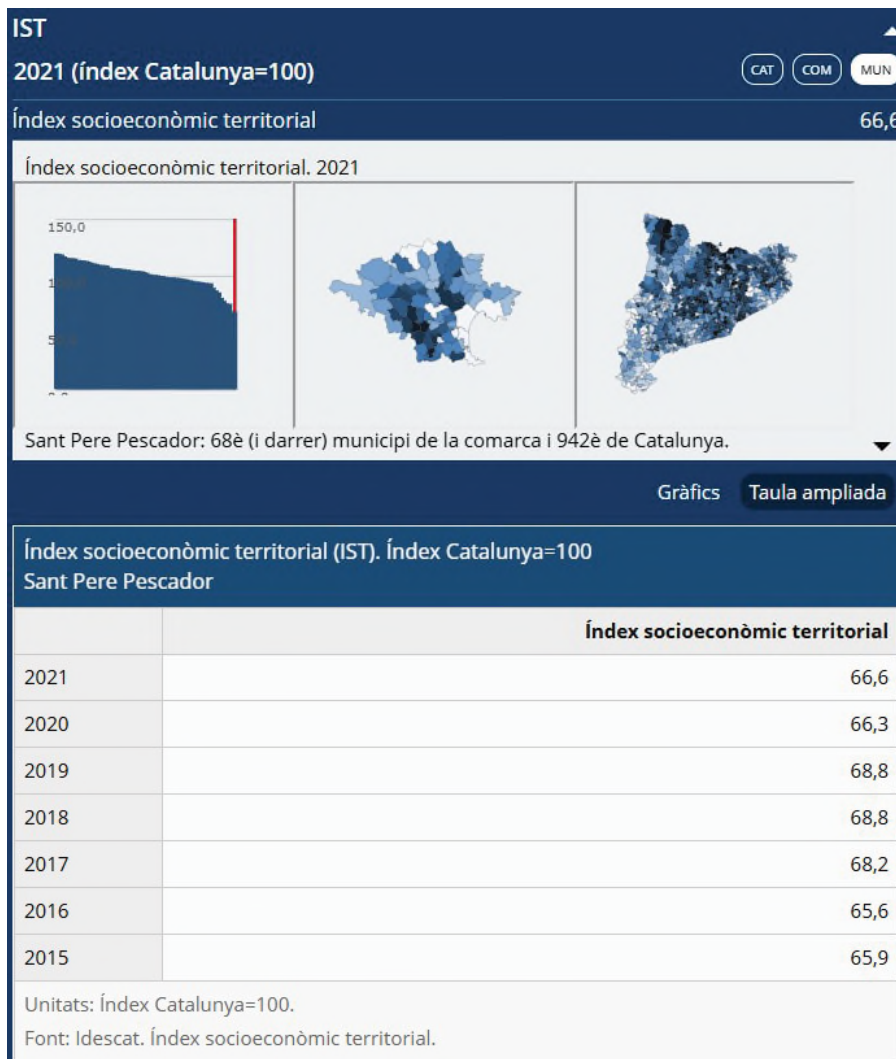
IST

2021 (índex Catalunya=100)

CAT COM MUN

Índex socioeconòmic territorial 66,6

Índex socioeconòmic territorial. 2021

150,0

100,0

50,0

0,0

Sant Pere Pescador: 68è (i darrer) municipi de la comarca i 942è de Catalunya.

Gràfics Taula ampliada

Índex socioeconòmic territorial (IST). Índex Catalunya=100
Sant Pere Pescador

| | Índex socioeconòmic territorial |
|---|---|
| 2021 | 66,6 |
| 2020 | 66,3 |
| 2019 | 68,8 |
| 2018 | 68,8 |
| 2017 | 68,2 |
| 2016 | 65,6 |
| 2015 | 65,9 |

Unitats: Índex Catalunya=100.

Font: Idescat. Índex socioeconòmic territorial.